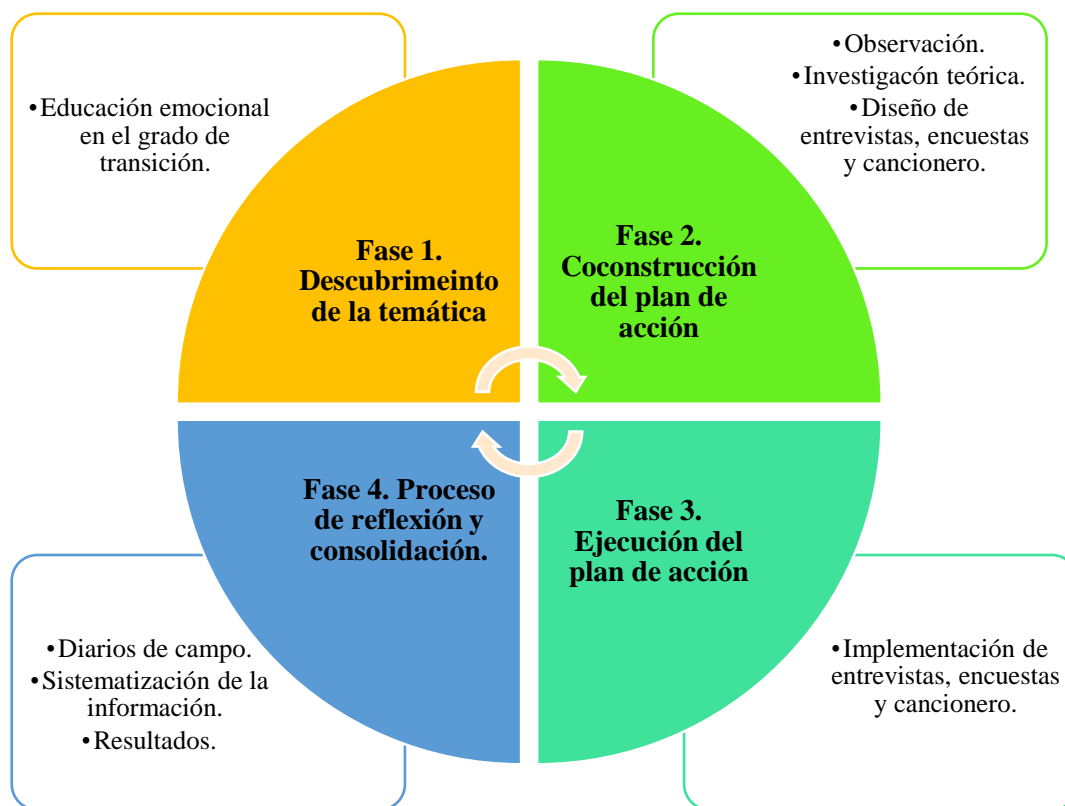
•Educación emocional en el grado de transición.

Fase 1. Descubrimeinto de la temática

•Observación.
•Investigacón teórica.
•Diseño de entrevistas, encuestas y cancionero.

Fase 2. Coconstrucción del plan de acción

Fase 4. Proceso de reflexión y consolidación.

•Diarios de campo.
•Sistematización de la información.
•Resultados.

Fase 3. Ejecución del plan de acción

•Implementación de entrevistas, encuestas y cancionero.